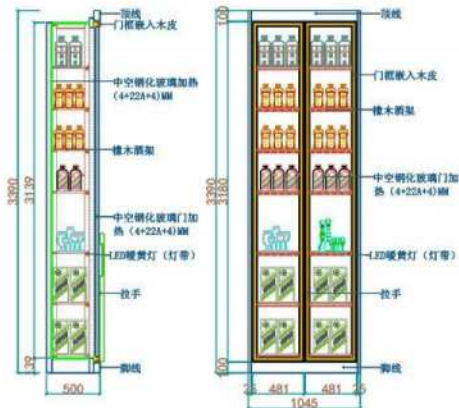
顶线
门框嵌入木皮
中空钢化玻璃加热（4+22A+4）MM
橡木酒架
中空钢化玻璃门加热（4+22A+4）MM
LED暖黄灯（灯带）
拉手
3390
3139
39
500

顶线
门框嵌入木皮
橡木酒架
中空钢化玻璃门加热（4+22A+4）MM
LED暖黄灯（灯带）
拉手
脚线
3390
3180
100
26
481
481
26
1045